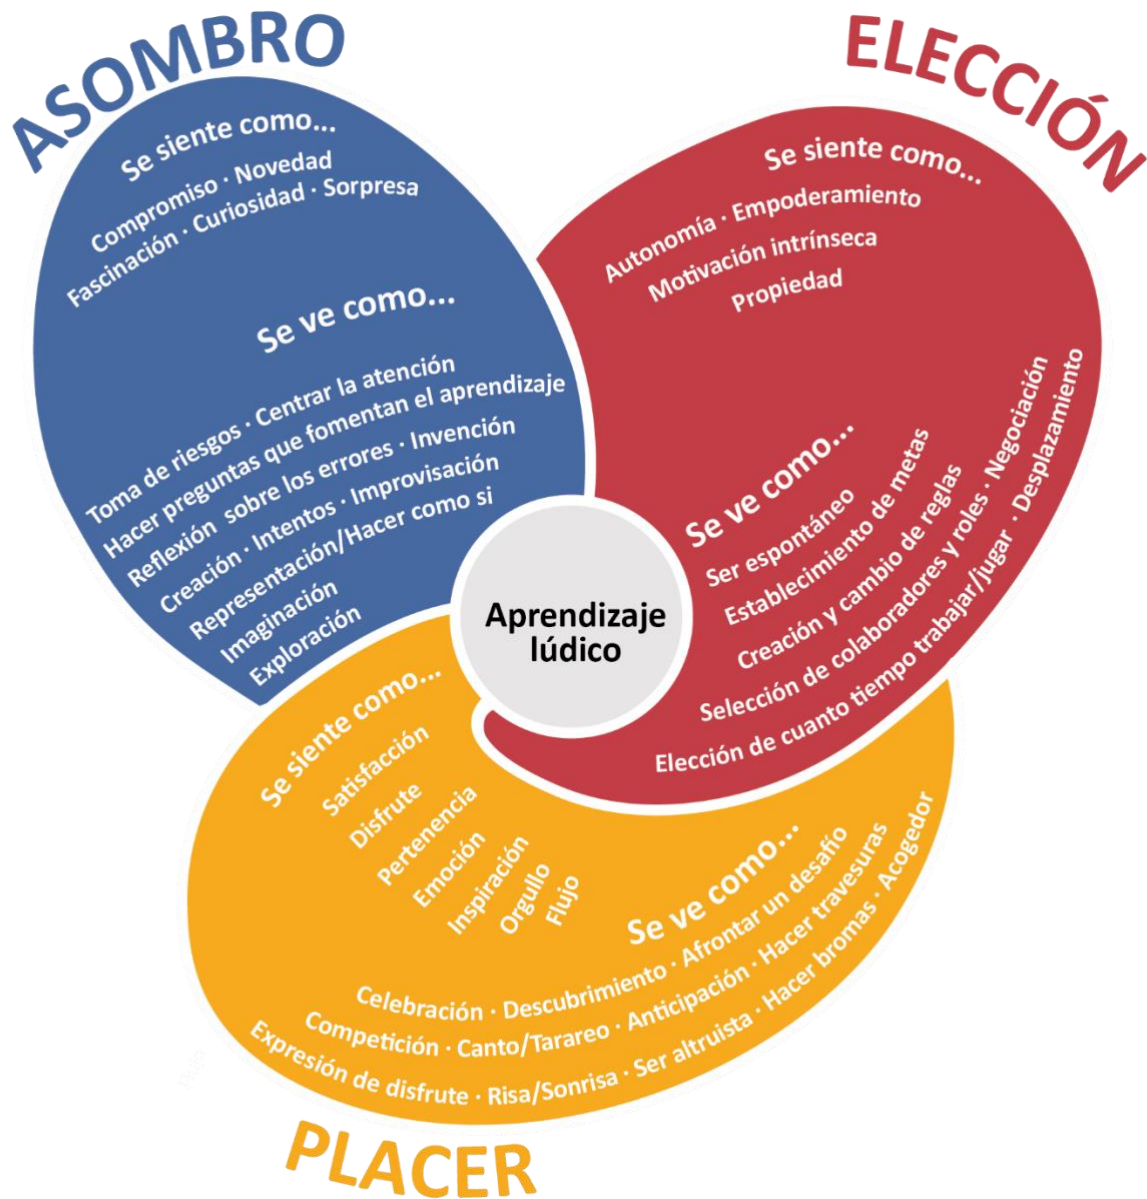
ASOMBRO

Se siente como...
Compromiso · Novedad
Fascinación · Curiosidad · Sorpresa

Se ve como...
Toma de riesgos · Centrar la atención
Hacer preguntas que fomentan el aprendizaje
Reflexión sobre los errores · Invención
Creación · Intentos · Improvisación
Representación/Hacer como si
Imaginación
Exploración

ELECCIÓN

Se siente como...
Autonomía · Empoderamiento
Motivación intrínseca
Propiedad

Se ve como...
Ser espontáneo
Establecimiento de metas
Creación y cambio de reglas
Selección de colaboradores y roles · Negociación
Elección de cuanto tiempo trabajar/jugar · Desplazamiento

Aprendizaje lúdico

Se siente como...
Satisfacción
Disfrute
Pertenencia
Emoción
Inspiración
Orgullo
Flujo

Se ve como...
Celebración · Descubrimiento · Afrontar un desafío
Competición · Canto/Tarareo · Anticipación · Hacer travesuras
Expresión de disfrute · Risa/Sonrisa · Ser altruista · Hacer bromas · Acogedor

PLACER